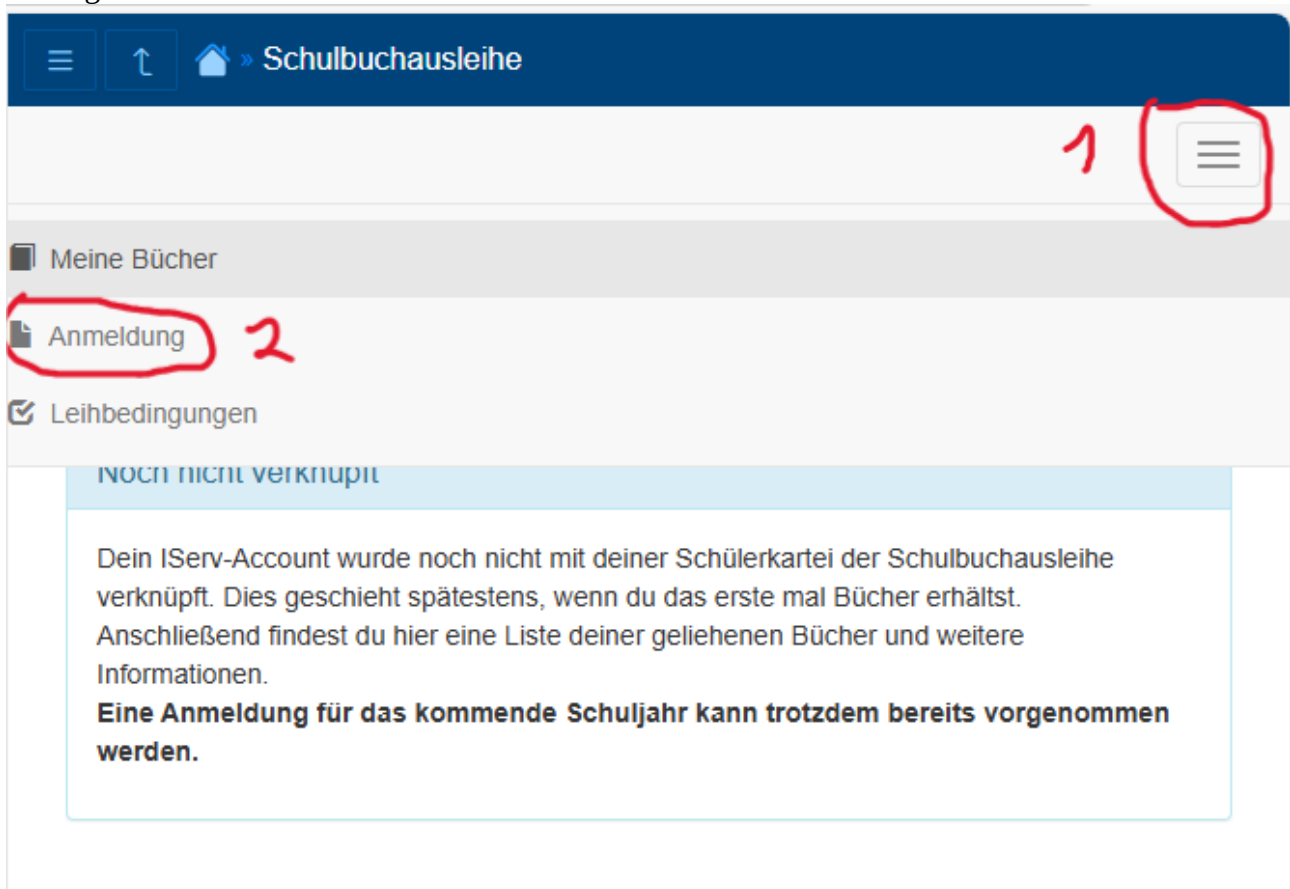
» Schulbuchausleihe

1

Meine Bücher

Anmeldung 2

Leihbedingungen

Noch nicht verknüpft

Dein IServ-Account wurde noch nicht mit deiner Schülerkartei der Schulbuchausleihe verknüpft. Dies geschieht spätestens, wenn du das erste mal Bücher erhältst. Anschließend findest du hier eine Liste deiner geliehenen Bücher und weitere Informationen.
**Eine Anmeldung für das kommende Schuljahr kann trotzdem bereits vorgenommen werden.**